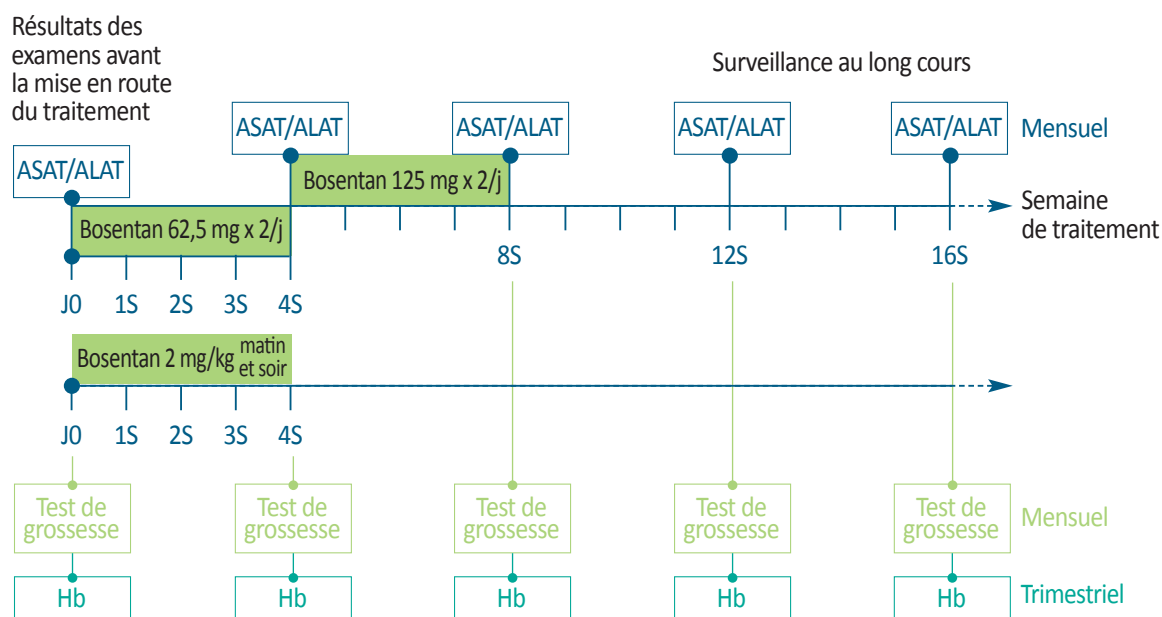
Résultats des examens avant la mise en route du traitement

Surveillance au long cours

ASAT/ALAT

ASAT/ALAT

ASAT/ALAT

ASAT/ALAT

ASAT/ALAT

Mensuel

Bosentan 125 mg x 2/j

Semaine de traitement

Bosentan 62,5 mg x 2/j

8S

12S

16S

J0 1S 2S 3S 4S

Bosentan 2 mg/kg matin et soir

J0 1S 2S 3S 4S

Test de grossesse

Test de grossesse

Test de grossesse

Test de grossesse

Test de grossesse

Mensuel

Hb

Hb

Hb

Hb

Hb

Trimestriel